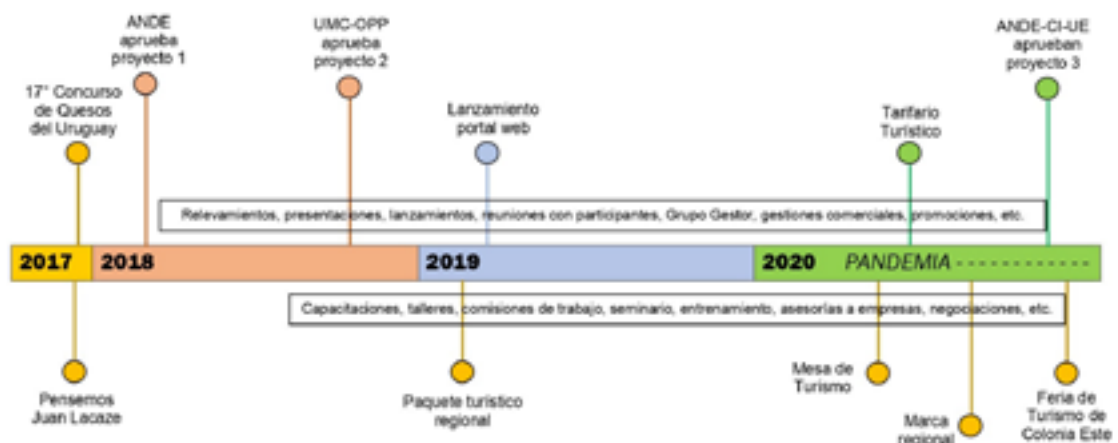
ANDE aprueba proyecto 1

UMC-OPP aprueba proyecto 2

ANDE-CI-UE aprueban proyecto 3

17° Concurso de Quesos del Uruguay

Lanzamiento portal web

Tarifario Turístico

Relevamientos, presentaciones, lanzamientos, reuniones con participantes, Grupo Gestor, gestiones comerciales, promociones, etc.

2017

2018

2019

2020 PANDEMIA

Capacitaciones, talleres, comisiones de trabajo, seminario, entrenamiento, asesorías a empresas, negociaciones, etc.

Pensemos Juan Lacaze

Paquete turístico regional

Mesa de Turismo

Marca regional

Feria de Turismo de Colonia Este